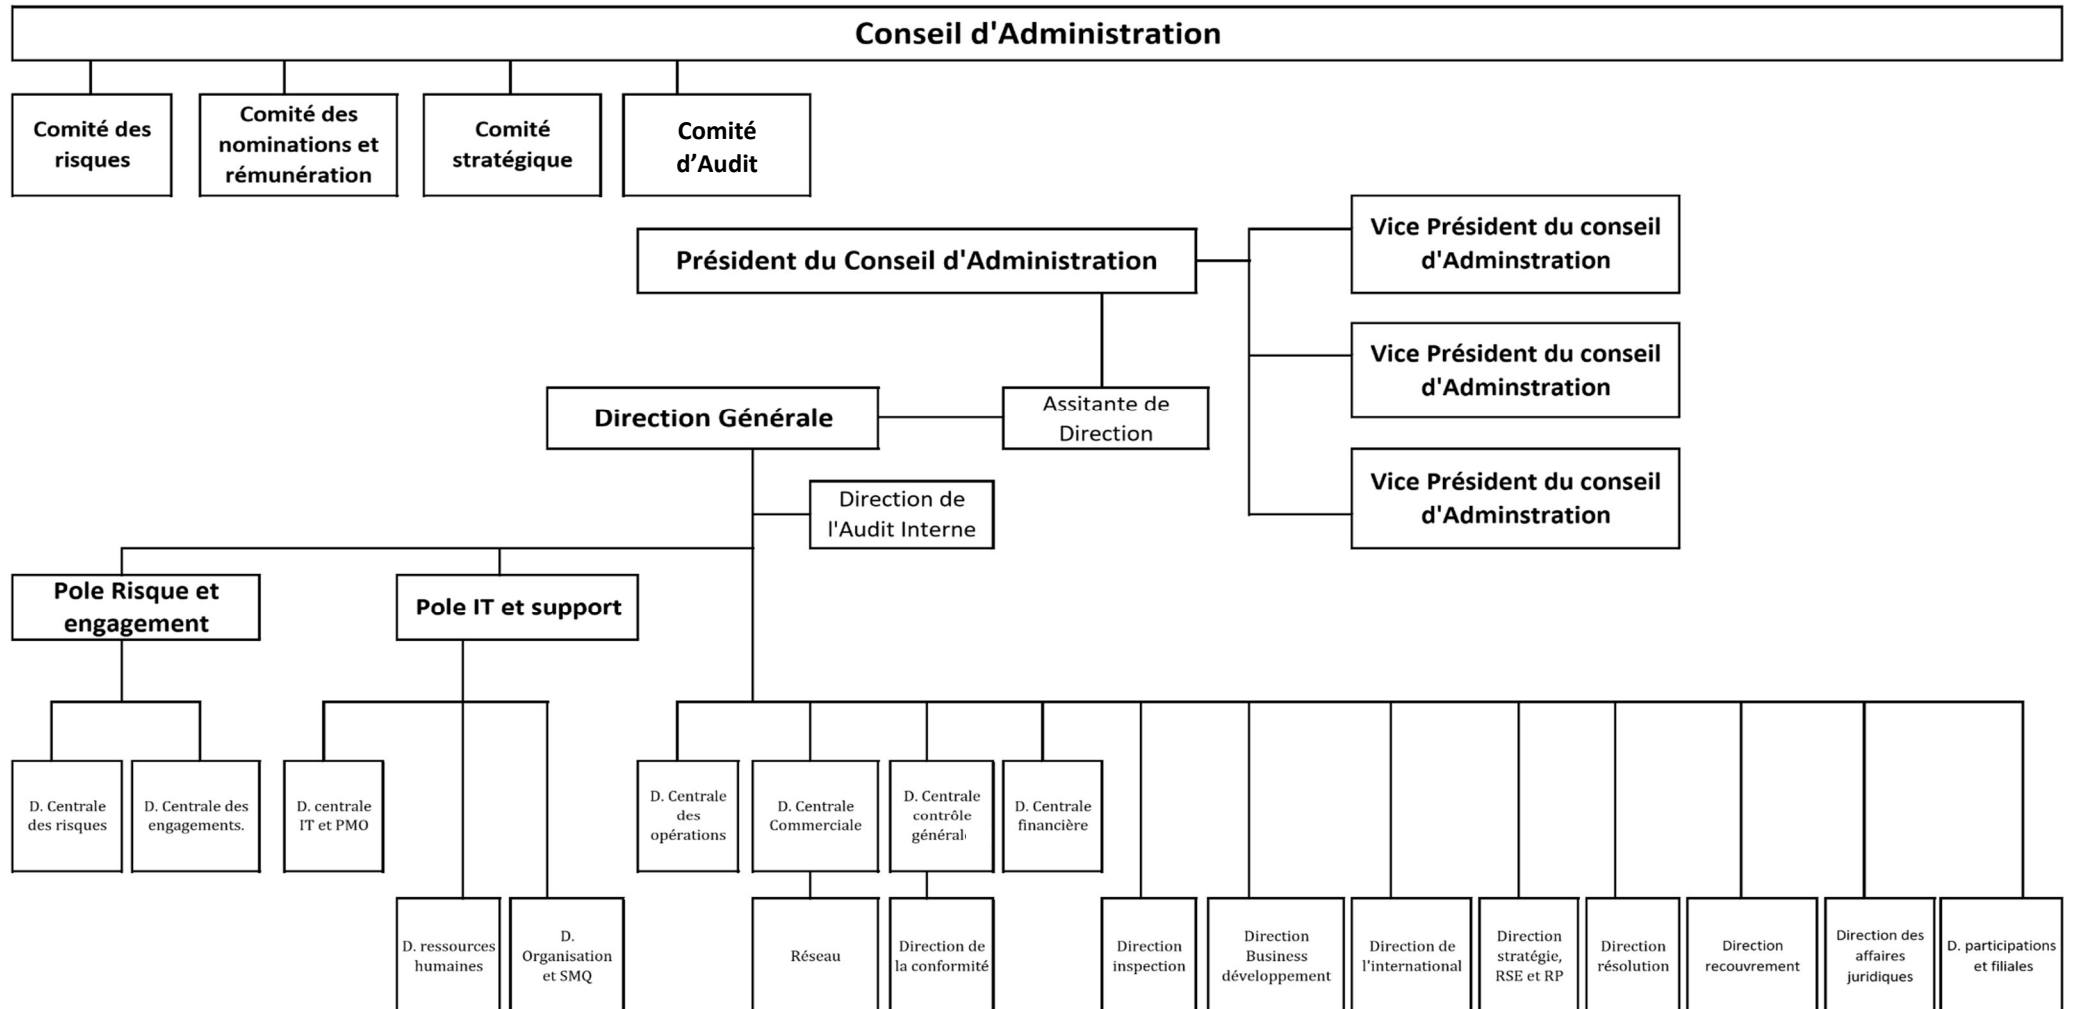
Conseil d'Administration

Comité des risques

Comité des nominations et rémunération

Comité stratégique

Comité d'Audit

Président du Conseil d'Administration

Vice Président du conseil d'Adminstration

Vice Président du conseil d'Adminstration

Vice Président du conseil d'Adminstration

Direction Générale

Assitante de Direction

Direction de l'Audit Interne

Pole Risque et engagement

Pole IT et support

D. Centrale des risques

D. Centrale des engagements.

D. centrale IT et PMO

D. ressources humaines

D. Organisation et SMQ

D. Centrale des opérations

D. Centrale Commerciale

Réseau

D. Centrale contrôle général

Direction de la conformité

D. Centrale financière

Direction inspection

Direction Business développement

Direction de l'international

Direction stratégie, RSE et RP

Direction résolution

Direction recouvrement

Direction des affaires juridiques

D. participations et filiales